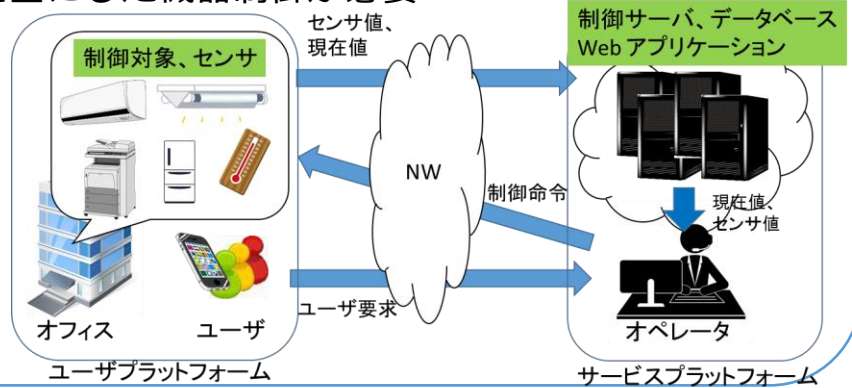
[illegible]にした機器制御が必要

制御対象、センサ

センサ値、現在値

制御サーバ、データベース Web アプリケーション

NW

制御命令

現在値、センサ値

オフィス

ユーザ

ユーザ要求

オペレータ

ユーザプラットフォーム

サービスプラットフォーム